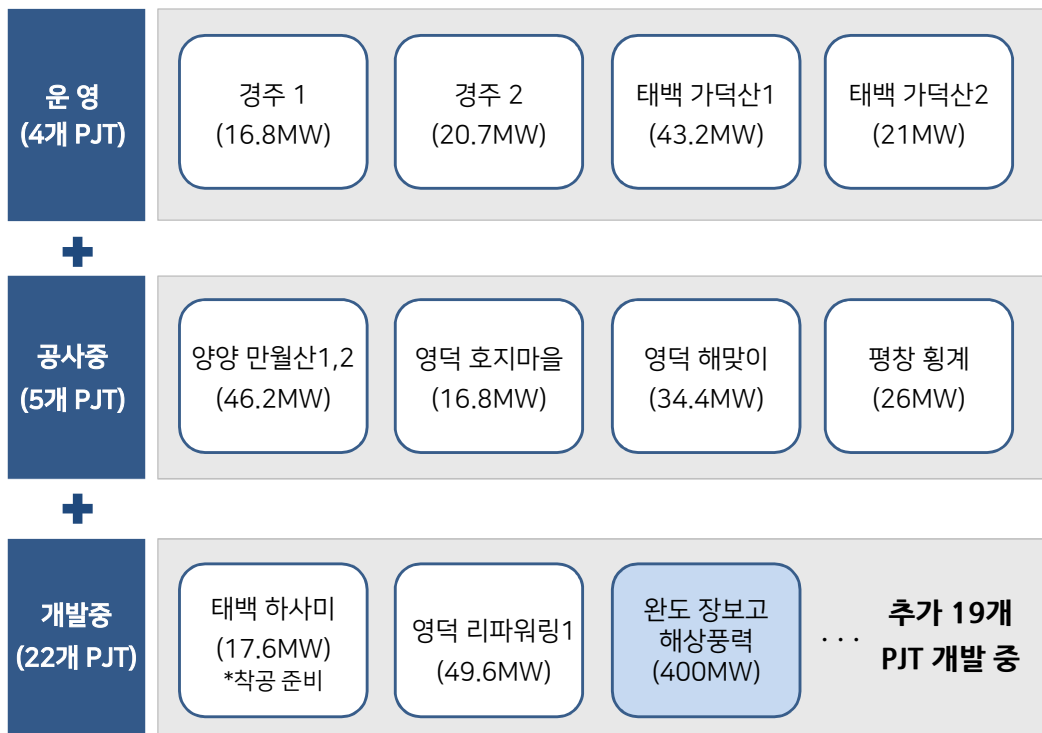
운 영
(4개 PJT)

경주 1
(16.8MW)

경주 2
(20.7MW)

태백 가덕산1
(43.2MW)

태백 가덕산2
(21MW)

공사중
(5개 PJT)

양양 만월산1,2
(46.2MW)

영덕 호지마을
(16.8MW)

영덕 해맞이
(34.4MW)

평창 횡계
(26MW)

개발중
(22개 PJT)

태백 하사미
(17.6MW)
*착공 준비

영덕 리파워링1
(49.6MW)

완도 장보고
해상풍력
(400MW)

. . .

추가 19개
PJT 개발 중